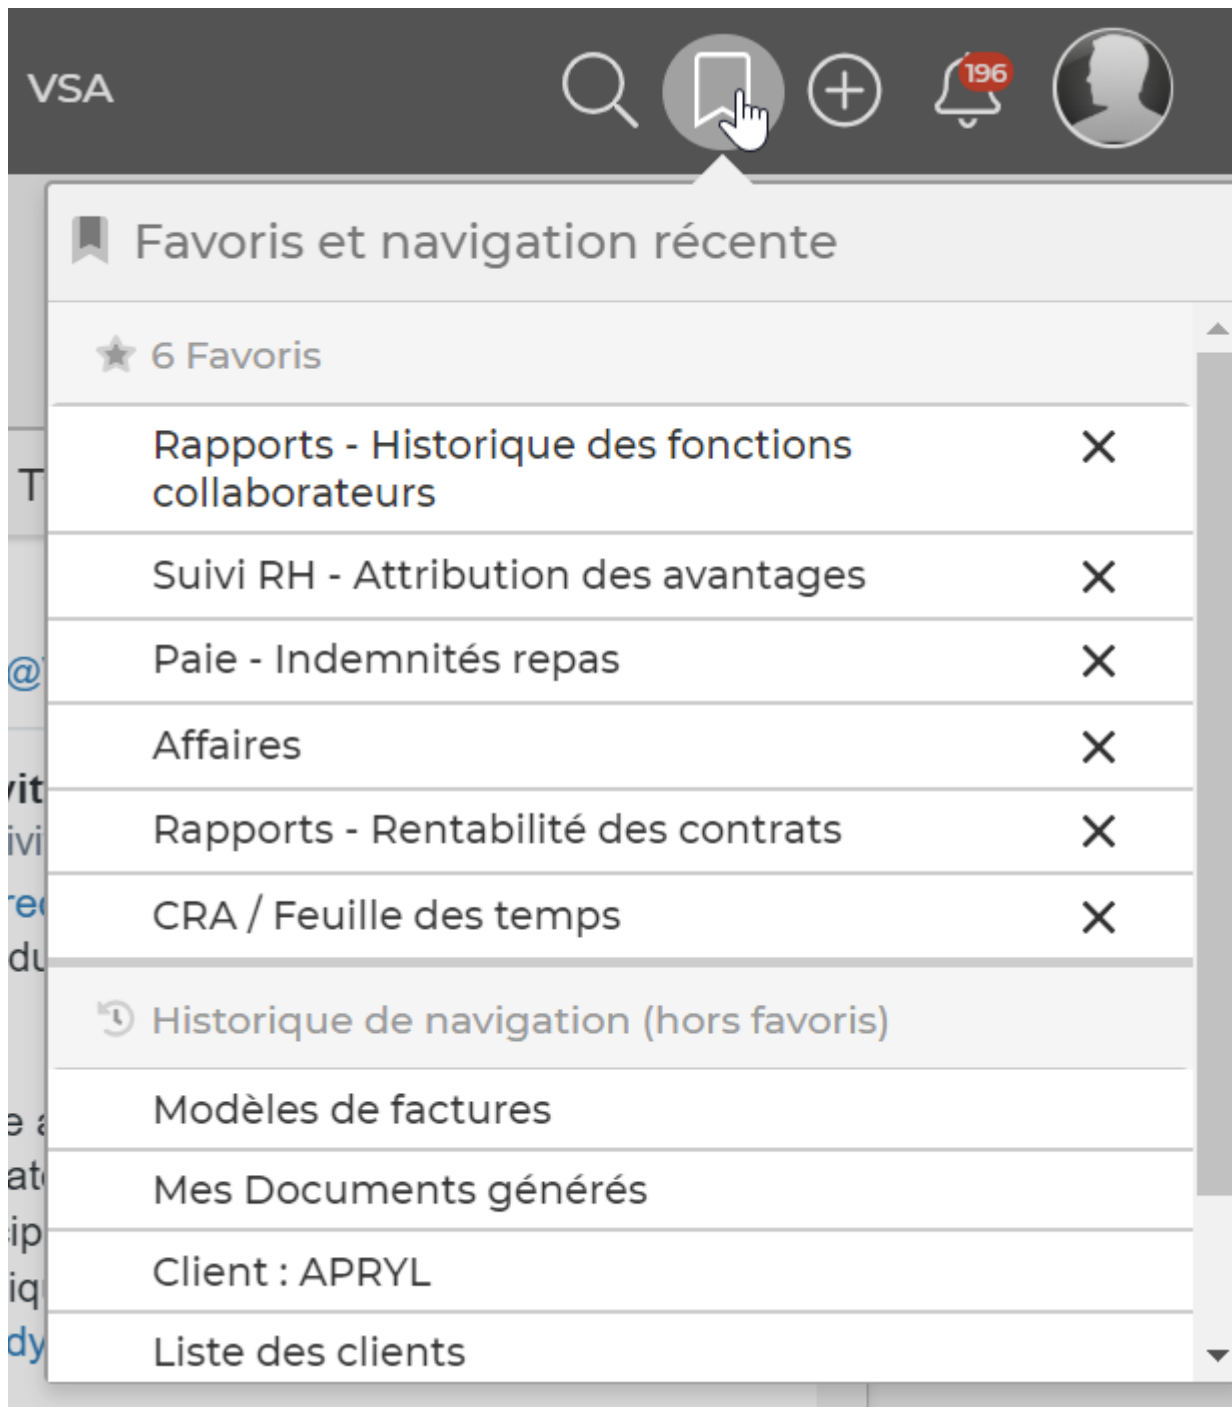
VSA

196

Favoris et navigation récente

6 Favoris

Rapports - Historique des fonctions collaborateurs ×

Suivi RH - Attribution des avantages ×

Paie - Indemnités repas ×

Affaires ×

Rapports - Rentabilité des contrats ×

CRA / Feuille des temps ×

Historique de navigation (hors favoris)

Modèles de factures

Mes Documents générés

Client : APRYL

Liste des clients